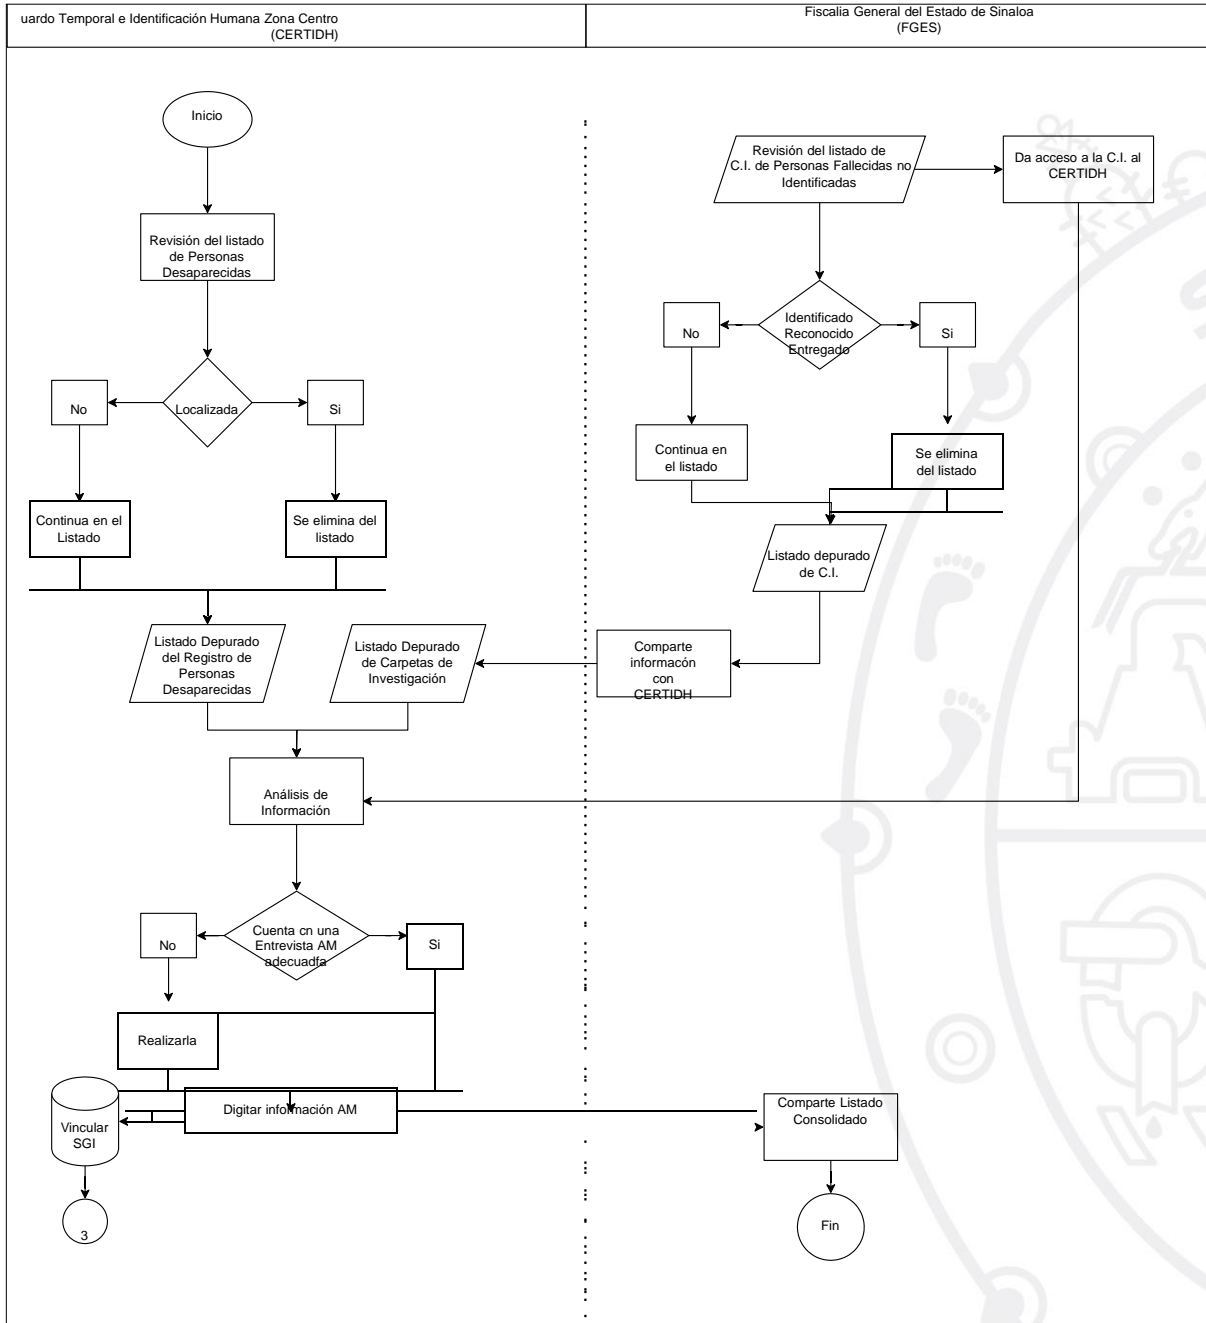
uardo Temporal e Identificación Humana Zona Centro (CERTIDH)

Fiscalia General del Estado de Sinaloa (FGES)

Inicio

Revisión del listado de Personas Desaparecidas

Localizada

No

Si

Continua en el Listado

Se elimina del listado

Listado Depurado del Registro de Personas Desaparecidas

Listado Depurado de Carpetas de Investigación

Análisis de Información

Cuenta cn una Entrevista AM adecuadfa

No

Si

Realizarla

Vincular SGI

Digitar información AM

3

Revisión del listado de C.I. de Personas Fallecidas no Identificadas

Da acceso a la C.I. al CERTIDH

Identificado Reconocido Entregado

No

Si

Continua en el listado

Se elimina del listado

Listado depurado de C.I.

Comparte informacón con CERTIDH

Comparte Listado Consolidado

Fin